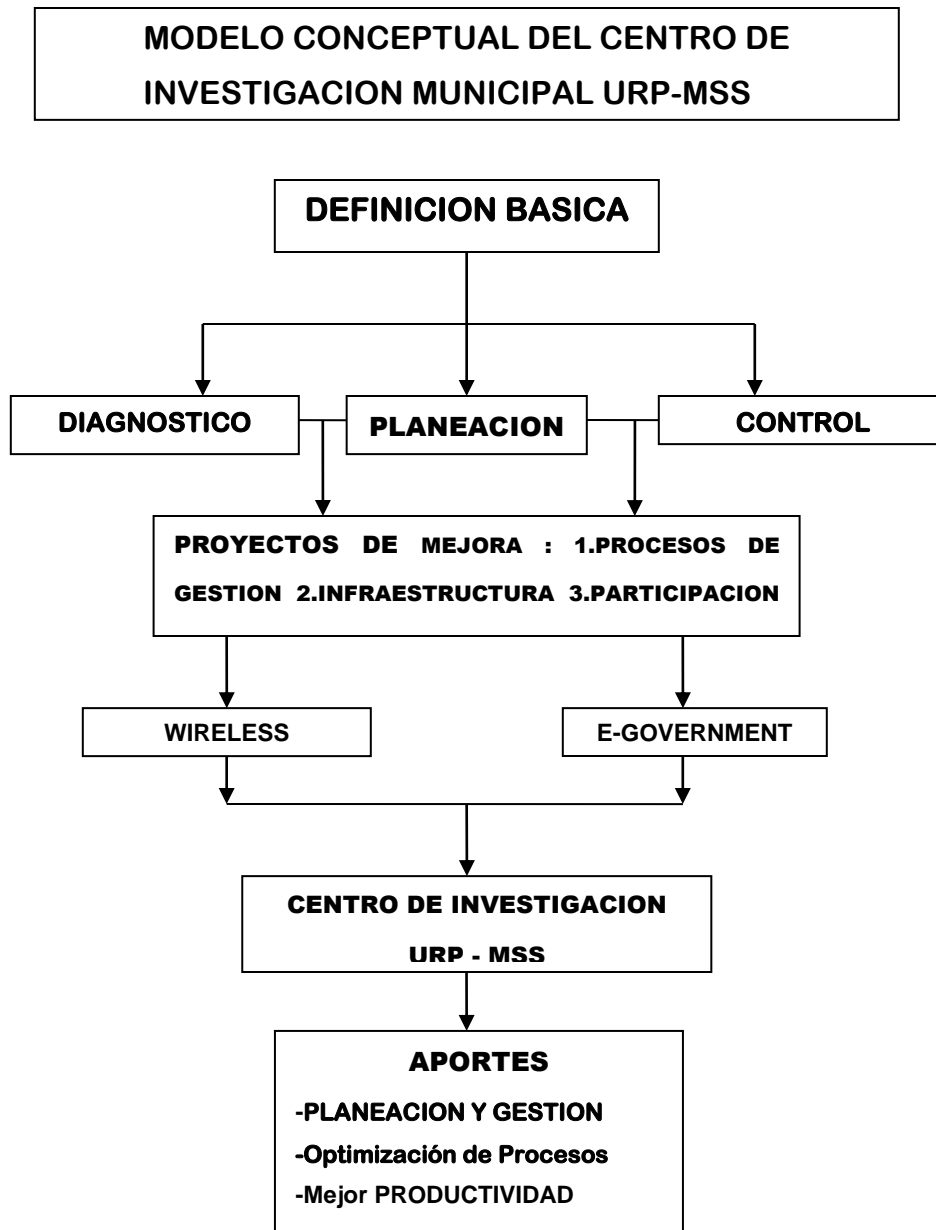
MODELO CONCEPTUAL DEL CENTRO DE INVESTIGACION MUNICIPAL URP-MSS

DEFINICION BASICA

DIAGNOSTICO

PLANEACION

CONTROL

PROYECTOS DE MEJORA : 1.PROCESOS DE GESTION 2.INFRAESTRUCTURA 3.PARTICIPACION

WIRELESS

E-GOVERNMENT

CENTRO DE INVESTIGACION
URP - MSS

APORTES
-PLANEACION Y GESTION
-Optimización de Procesos
-Mejor PRODUCTIVIDAD